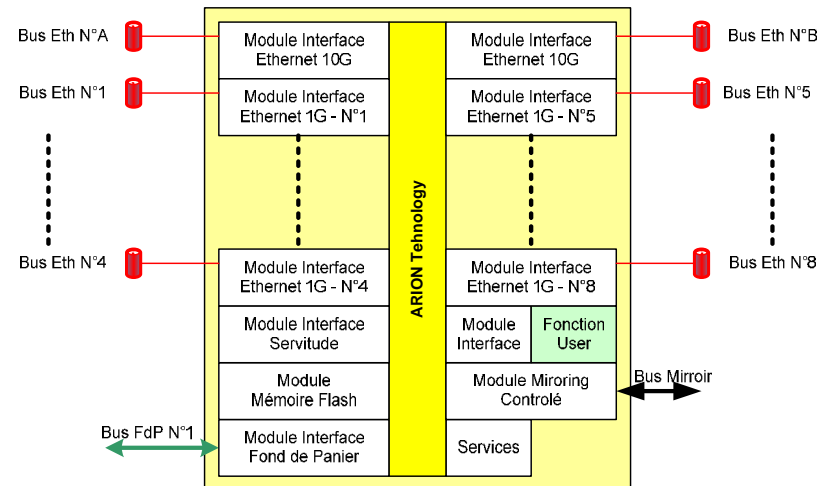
Bus Eth N°A

Module Interface Ethernet 10G

Module Interface Ethernet 10G

Bus Eth N°B

Bus Eth N°1

Module Interface Ethernet 1G - N°1

Module Interface Ethernet 1G - N°5

Bus Eth N°5

ARION Tehnology

Bus Eth N°4

Module Interface Ethernet 1G - N°4

Module Interface Ethernet 1G - N°8

Bus Eth N°8

Module Interface Servitude

Module Interface

Fonction User

Module Mémoire Flash

Module Miroring Controlé

Bus Mirroir

Bus FdP N°1

Module Interface Fond de Panier

Services